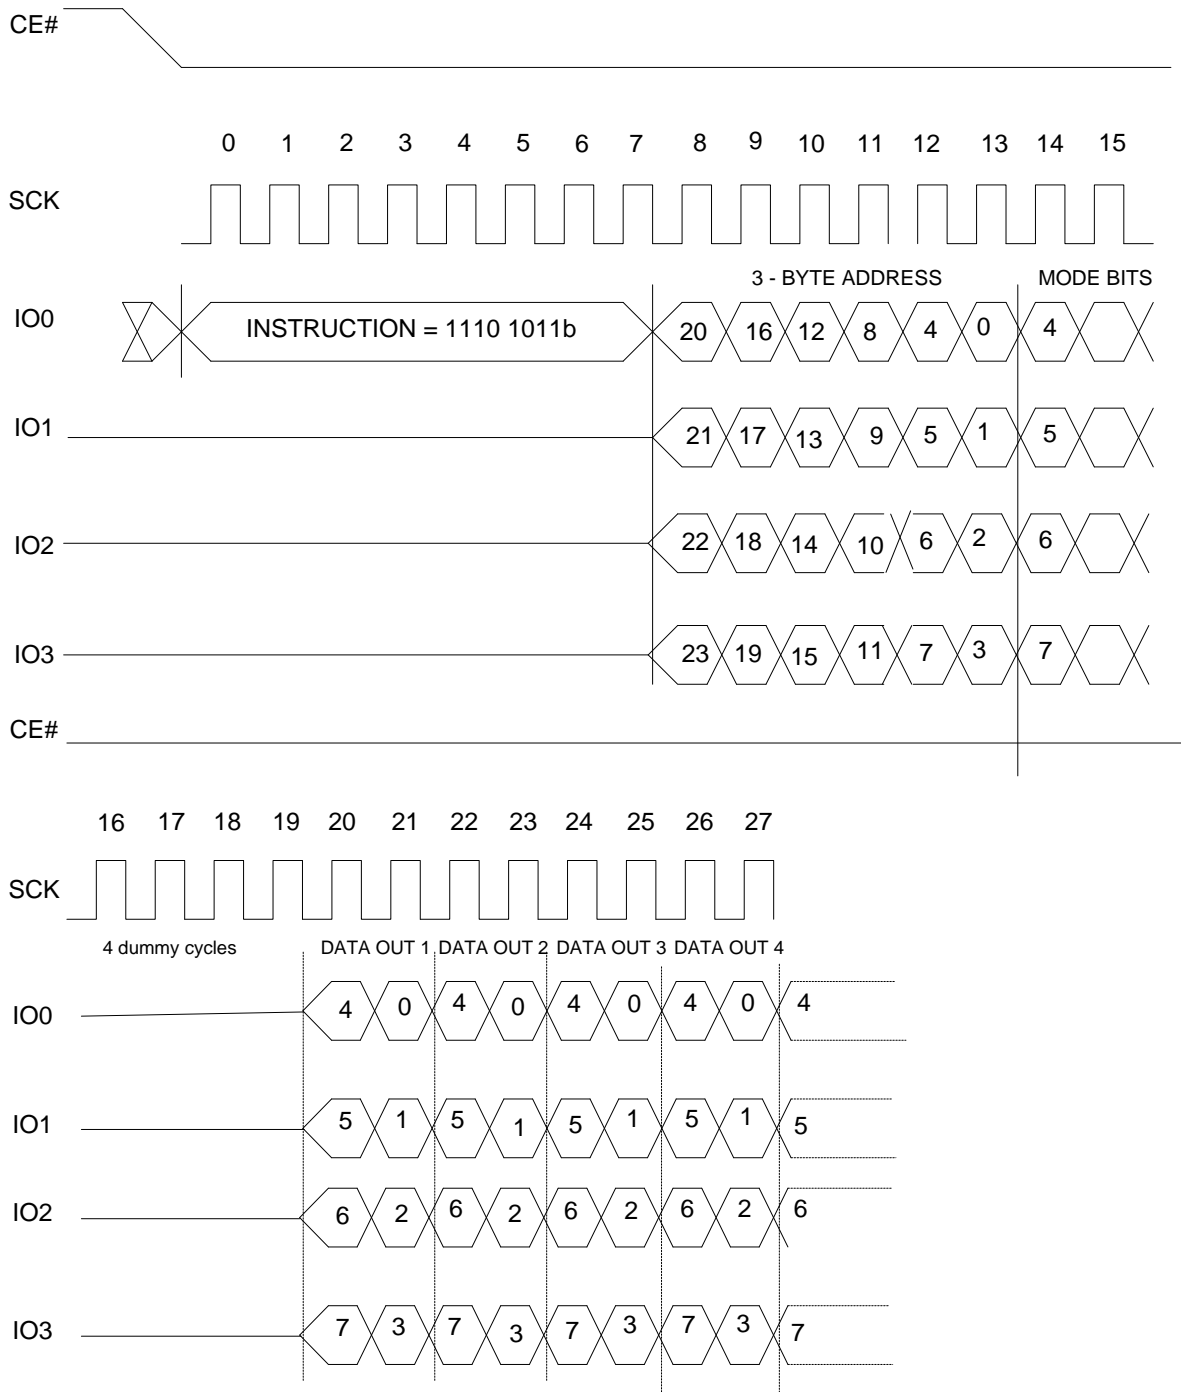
CE#

0 1 2 3 4 5 6 7 8 9 10 11 12 13 14 15

SCK

3 - BYTE ADDRESS

MODE BITS

IO0

INSTRUCTION = 1110 1011b

20 16 12 8 4 0 4

IO1

21 17 13 9 5 1 5

IO2

22 18 14 10 6 2 6

IO3

23 19 15 11 7 3 7

CE#

16 17 18 19 20 21 22 23 24 25 26 27

SCK

4 dummy cycles

DATA OUT 1 DATA OUT 2 DATA OUT 3 DATA OUT 4

IO0

4 0 4 0 4 0 4 0 4

IO1

5 1 5 1 5 1 5 1 5

IO2

6 2 6 2 6 2 6 2 6

IO3

7 3 7 3 7 3 7 3 7